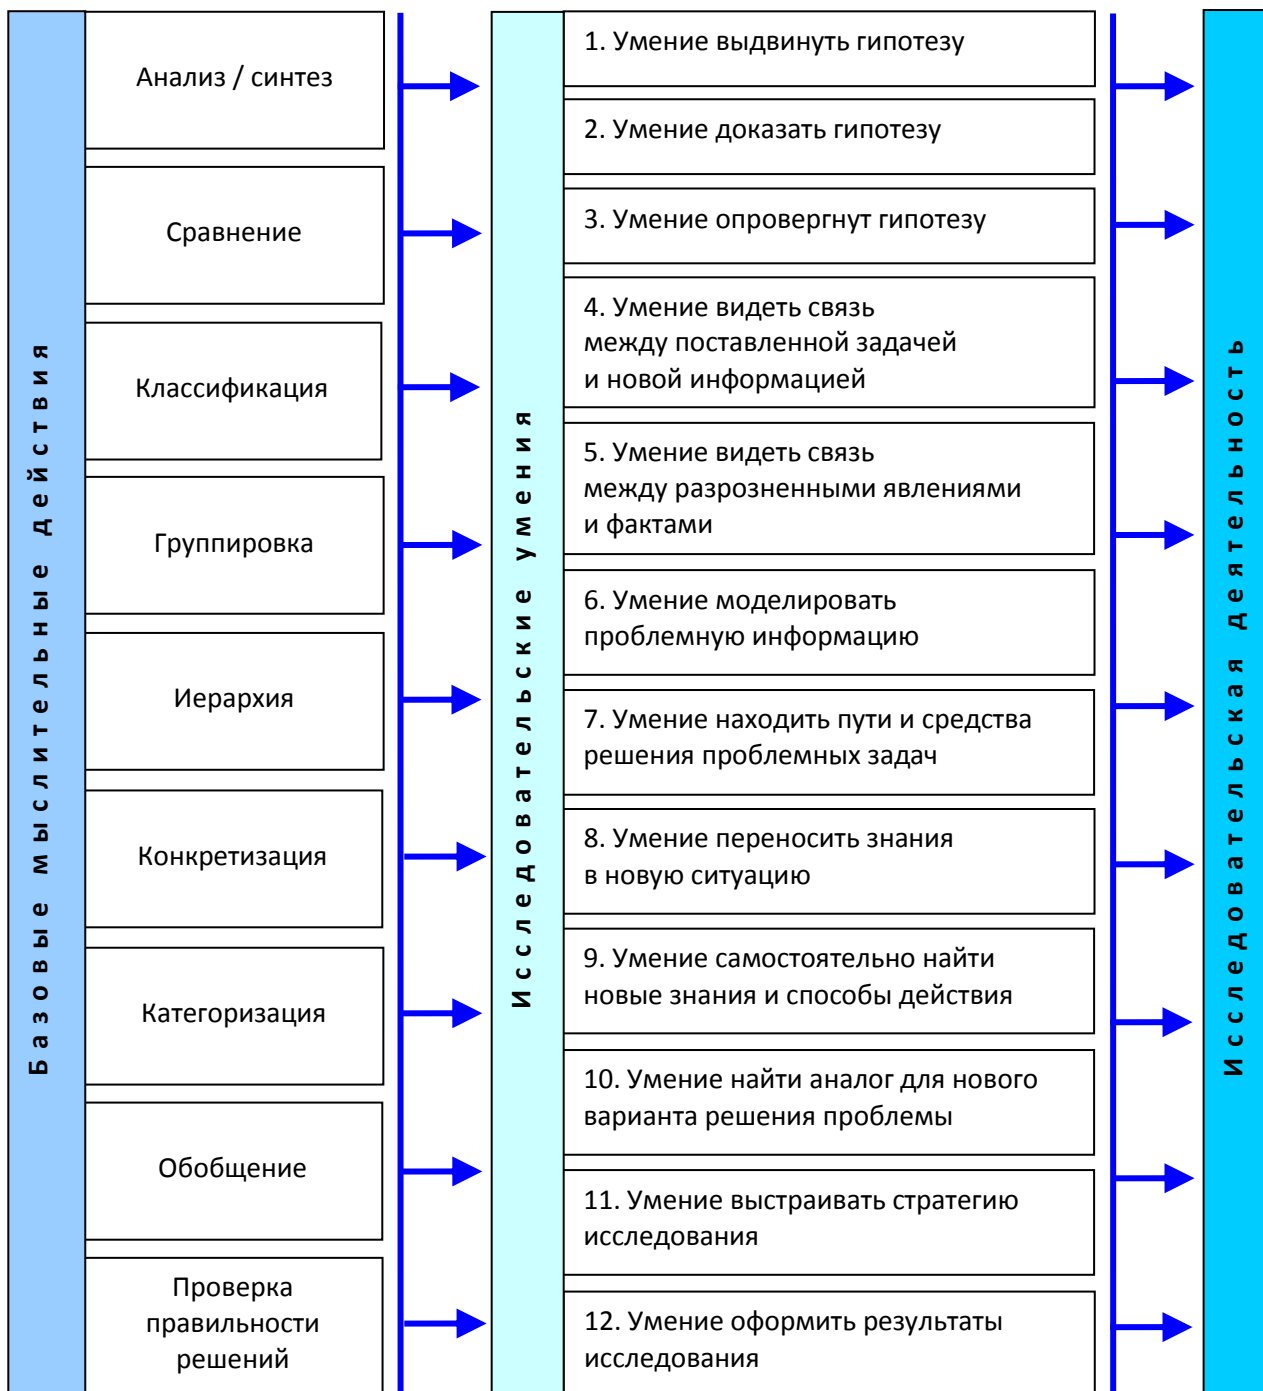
Базовые мыслительные действия

Анализ / синтез

Сравнение

Классификация

Группировка

Иерархия

Конкретизация

Категоризация

Обобщение

Проверка правильности решений

Исследовательские умения

1. Умение выдвинуть гипотезу

2. Умение доказать гипотезу

3. Умение опровергнут гипотезу

4. Умение видеть связь между поставленной задачей и новой информацией

5. Умение видеть связь между разрозненными явлениями и фактами

6. Умение моделировать проблемную информацию

7. Умение находить пути и средства решения проблемных задач

8. Умение переносить знания в новую ситуацию

9. Умение самостоятельно найти новые знания и способы действия

10. Умение найти аналог для нового варианта решения проблемы

11. Умение выстраивать стратегию исследования

12. Умение оформить результаты исследования

Исследовательская деятельность